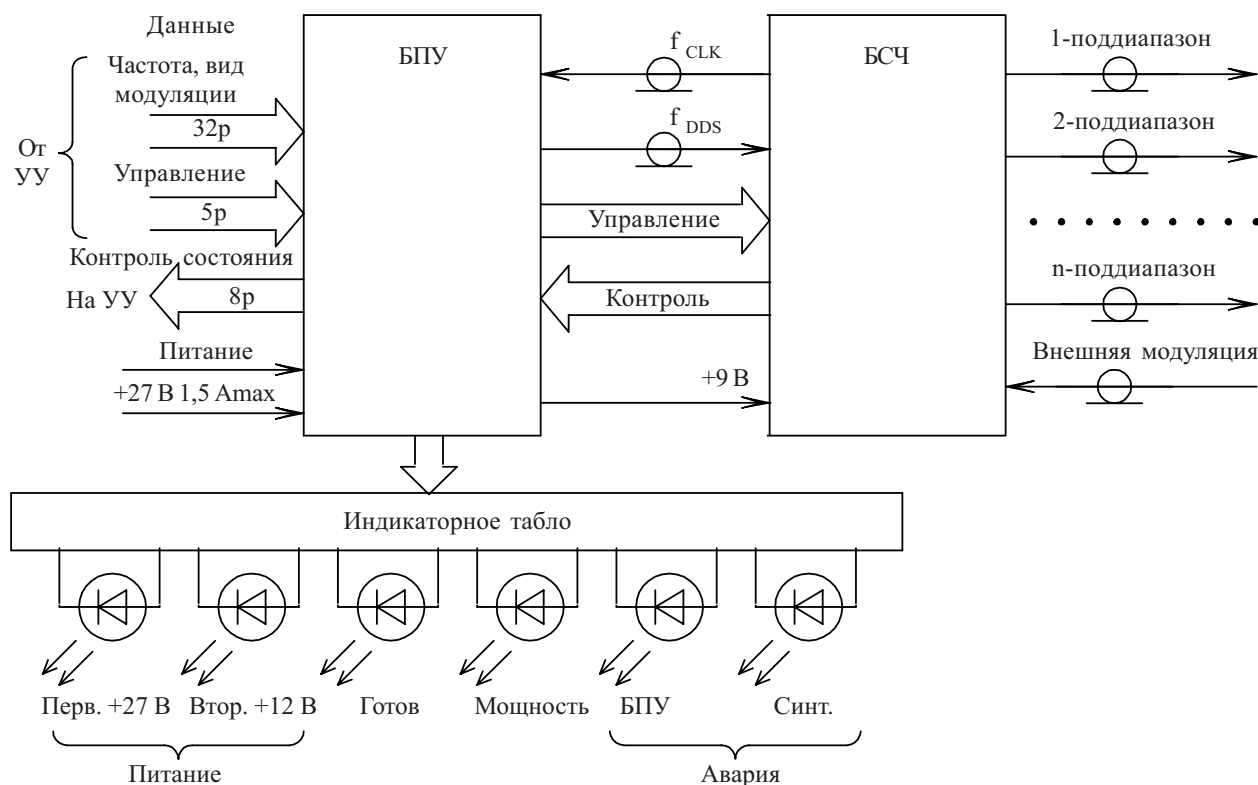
Данные

Частота, вид модуляции

32р

От УУ

Управление

5р

Контроль состояния

На УУ

8р

Питание

+27 В 1,5 Amax

БПУ

$f_{CLK}$

$f_{DDS}$

Управление

Контроль

+9 В

БСЧ

1-поддиапазон

2-поддиапазон

n-поддиапазон

Внешняя модуляция

Индикаторное табло

Перв. +27 В

Втор. +12 В

Готов

Мощность

БПУ

Синт.

Питание

Авария